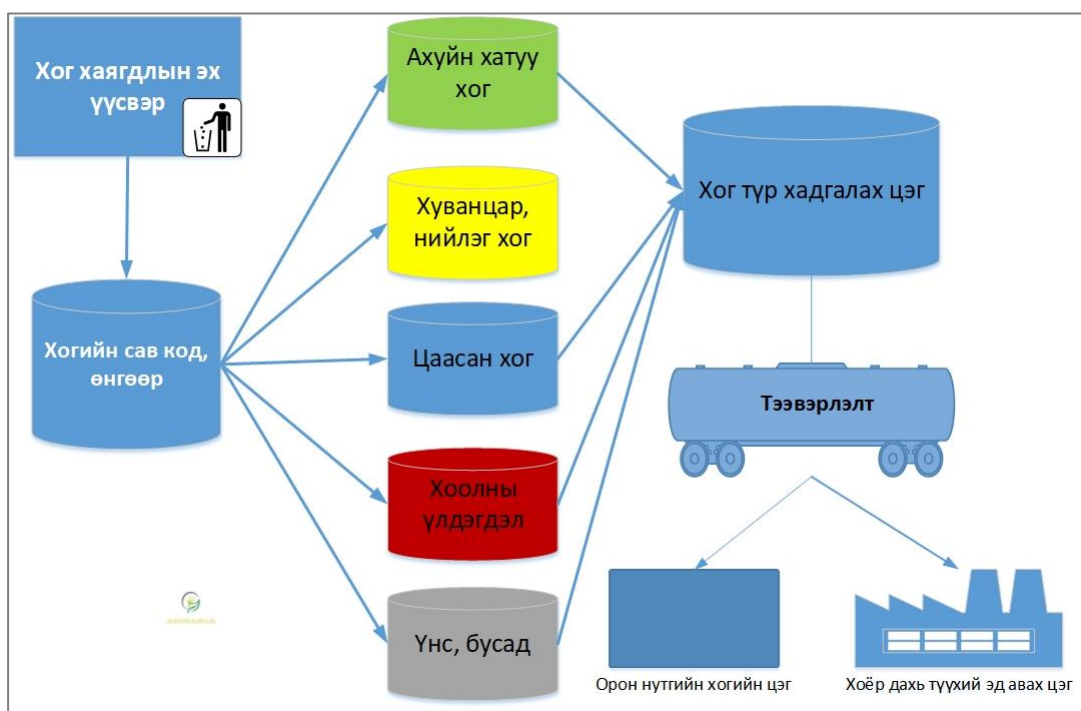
Хог хаягдлын эх үүсвэр

Хогийн сав код, өнгөөр

Ахуйн хатуу хог

Хуванцар, нийлэг хог

Цаасан хог

Хоолны үлдэгдэл

Үнс, бусад

Хог түр хадгалах цэг

Тээвэрлэлт

Орон нутгийн хогийн цэг

Хоёр дахь түүхий эд авах цэг